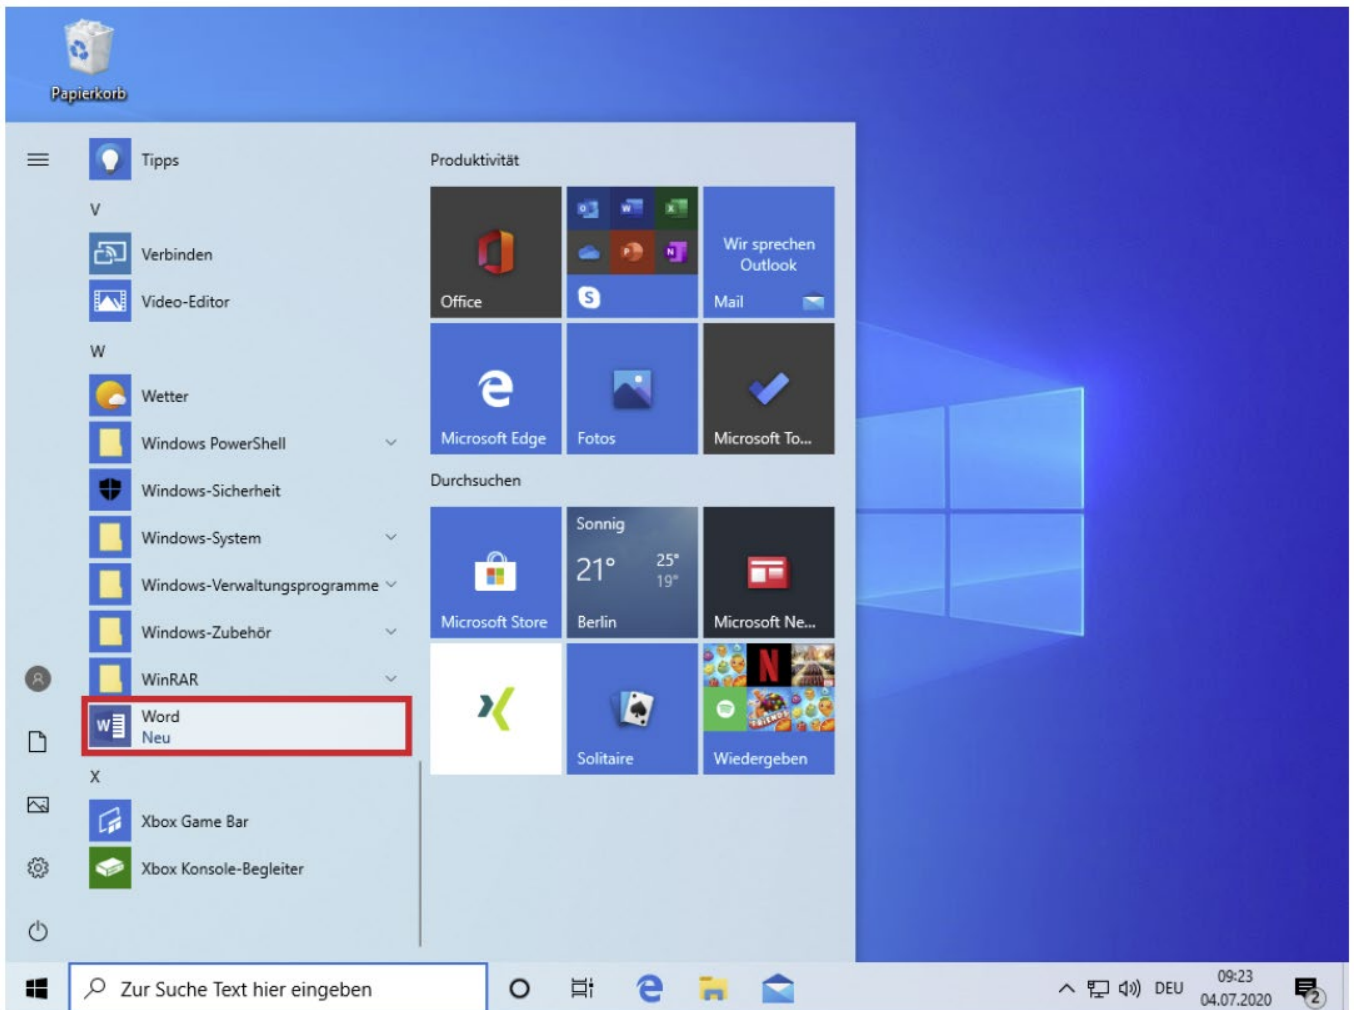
Papierkorb

Tipps
V
Verbinden
Video-Editor
W
Wetter
Windows PowerShell
Windows-Sicherheit
Windows-System
Windows-Verwaltungsprogramme
Windows-Zubehör
WinRAR
Word
Neu
X
Xbox Game Bar
Xbox Konsole-Begleiter

Produktivität
Office
Wir sprechen Outlook
Mail
Microsoft Edge
Fotos
Microsoft To...
Durchsuchen
Microsoft Store
Sonnig
21°
25°
19°
Berlin
Microsoft Ne...
Solitaire
Wiedergeben

Zur Suche Text hier eingeben
DEU
09:23
04.07.2020
2